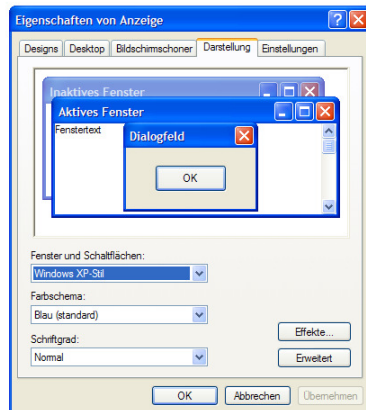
Eigenschaften von Anzeige

Designs | Desktop | Bildschirmschoner | Darstellung | Einstellungen

Inaktives Fenster

Aktives Fenster

Fenstertext

Dialogfeld

OK

Fenster und Schaltflächen:

Windows XP-Stil

Farbschema:

Blau (standard)

Schriftgrad:

Normal

Effekte...

Erweitert

OK | Abbrechen | Übernehmen